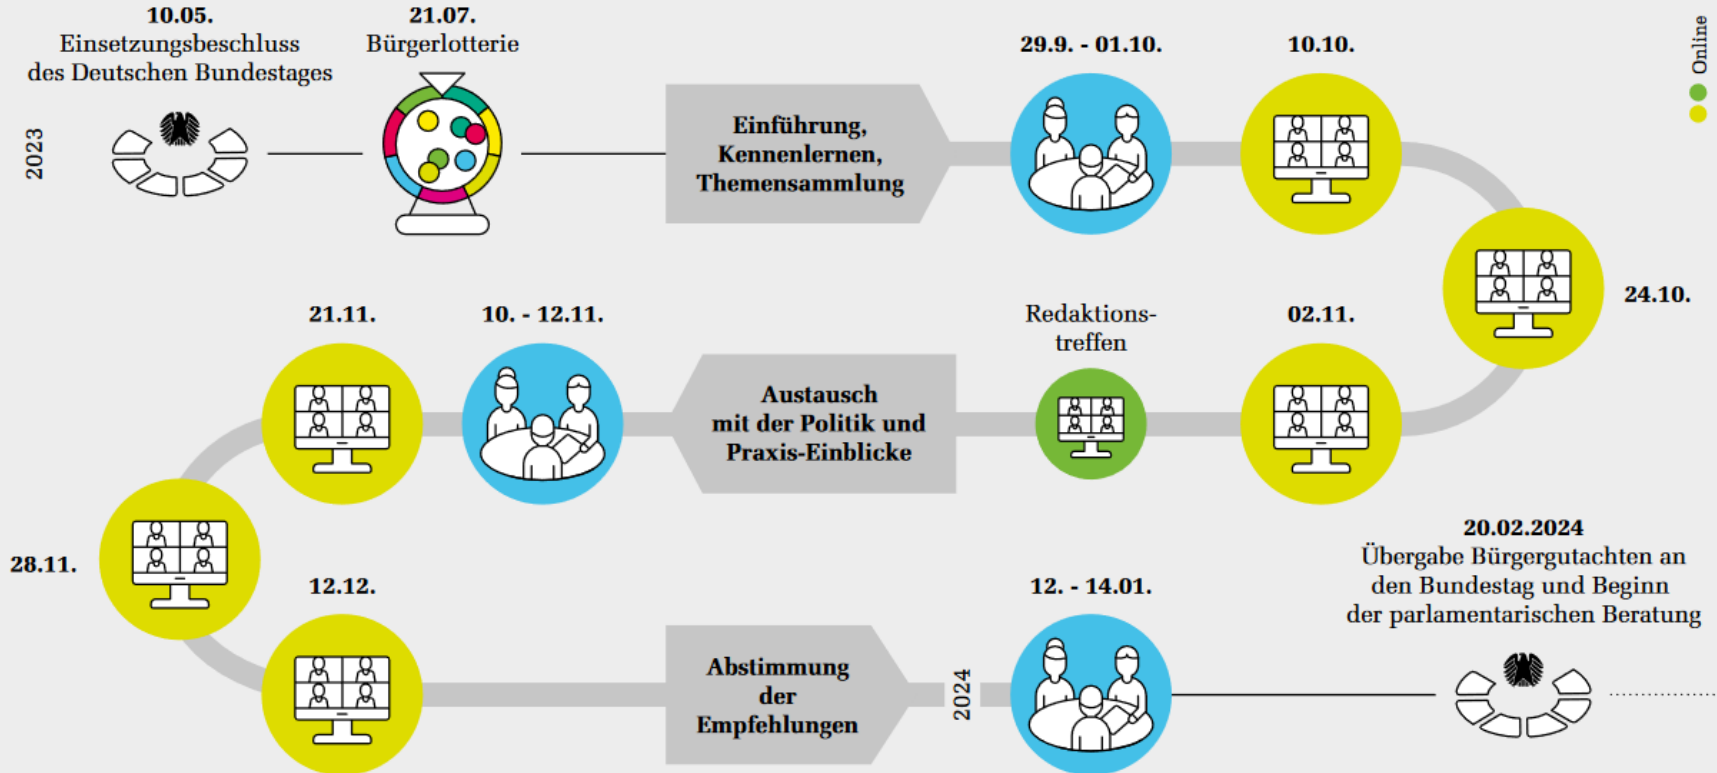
10.05.
Einsetzungsbeschluss des Deutschen Bundestages

2023

21.07.
Bürgerlotterie

Einführung, Kennenlernen, Themensammlung

29.9. - 01.10.

10.10.

Online

24.10.

02.11.

Redaktionstreffen

Austausch mit der Politik und Praxis-Einblicke

10. - 12.11.

21.11.

28.11.

12.12.

Abstimmung der Empfehlungen

2024

12. - 14.01.

20.02.2024
Übergabe Bürgergutachten an den Bundestag und Beginn der parlamentarischen Beratung